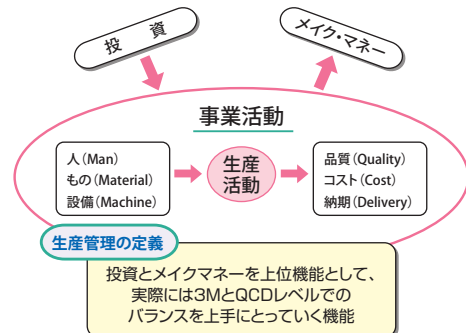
投　資

メイク・マネー

事業活動

人（Man）
もの（Material）
設備（Machine）

生産
活動

品質（Quality）
コスト（Cost）
納期（Delivery）

生産管理の定義

投資とメイクマネーを上位機能として、
実際には3MとQCDレベルでの
バランスを上手にとっていく機能